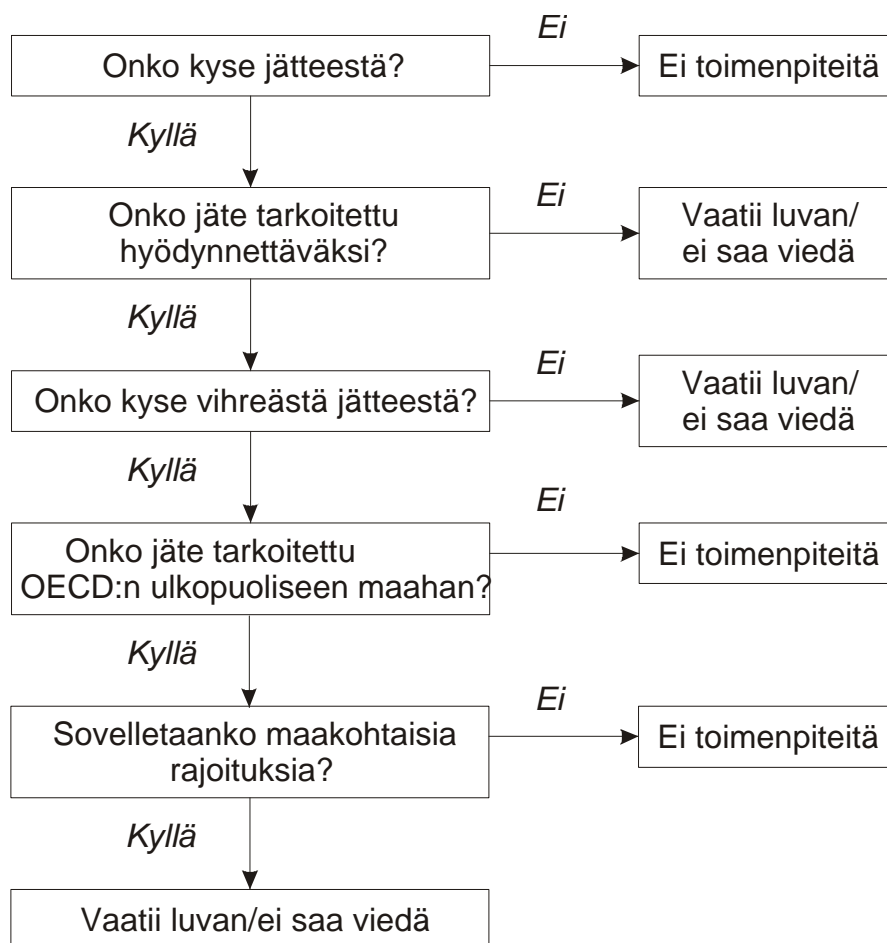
Onko kyse jätteestä?

Ei

Ei toimenpiteitä

Kyllä

Onko jäte tarkoitettu hyödynnettäväksi?

Ei

Vaatii luvan/ ei saa viedä

Kyllä

Onko kyse vihreästä jätteestä?

Ei

Vaatii luvan/ ei saa viedä

Kyllä

Onko jäte tarkoitettu OECD:n ulkopuoliseen maahan?

Ei

Ei toimenpiteitä

Kyllä

Sovelletaanko maakohtaisia rajoituksia?

Ei

Ei toimenpiteitä

Kyllä

Vaatii luvan/ei saa viedä